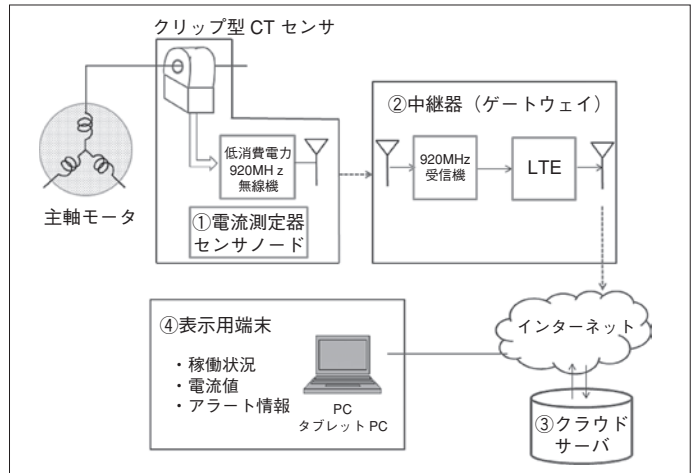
クリップ型 CT センサ

主軸モータ

低消費電力
920MH z
無線機

①電流測定器
センサノード

②中継器（ゲートウェイ）

920MHz
受信機

LTE

インターネット

④表示用端末

・稼働状況
・電流値
・アラート情報

PC
タブレット PC

③クラウド
サーバ